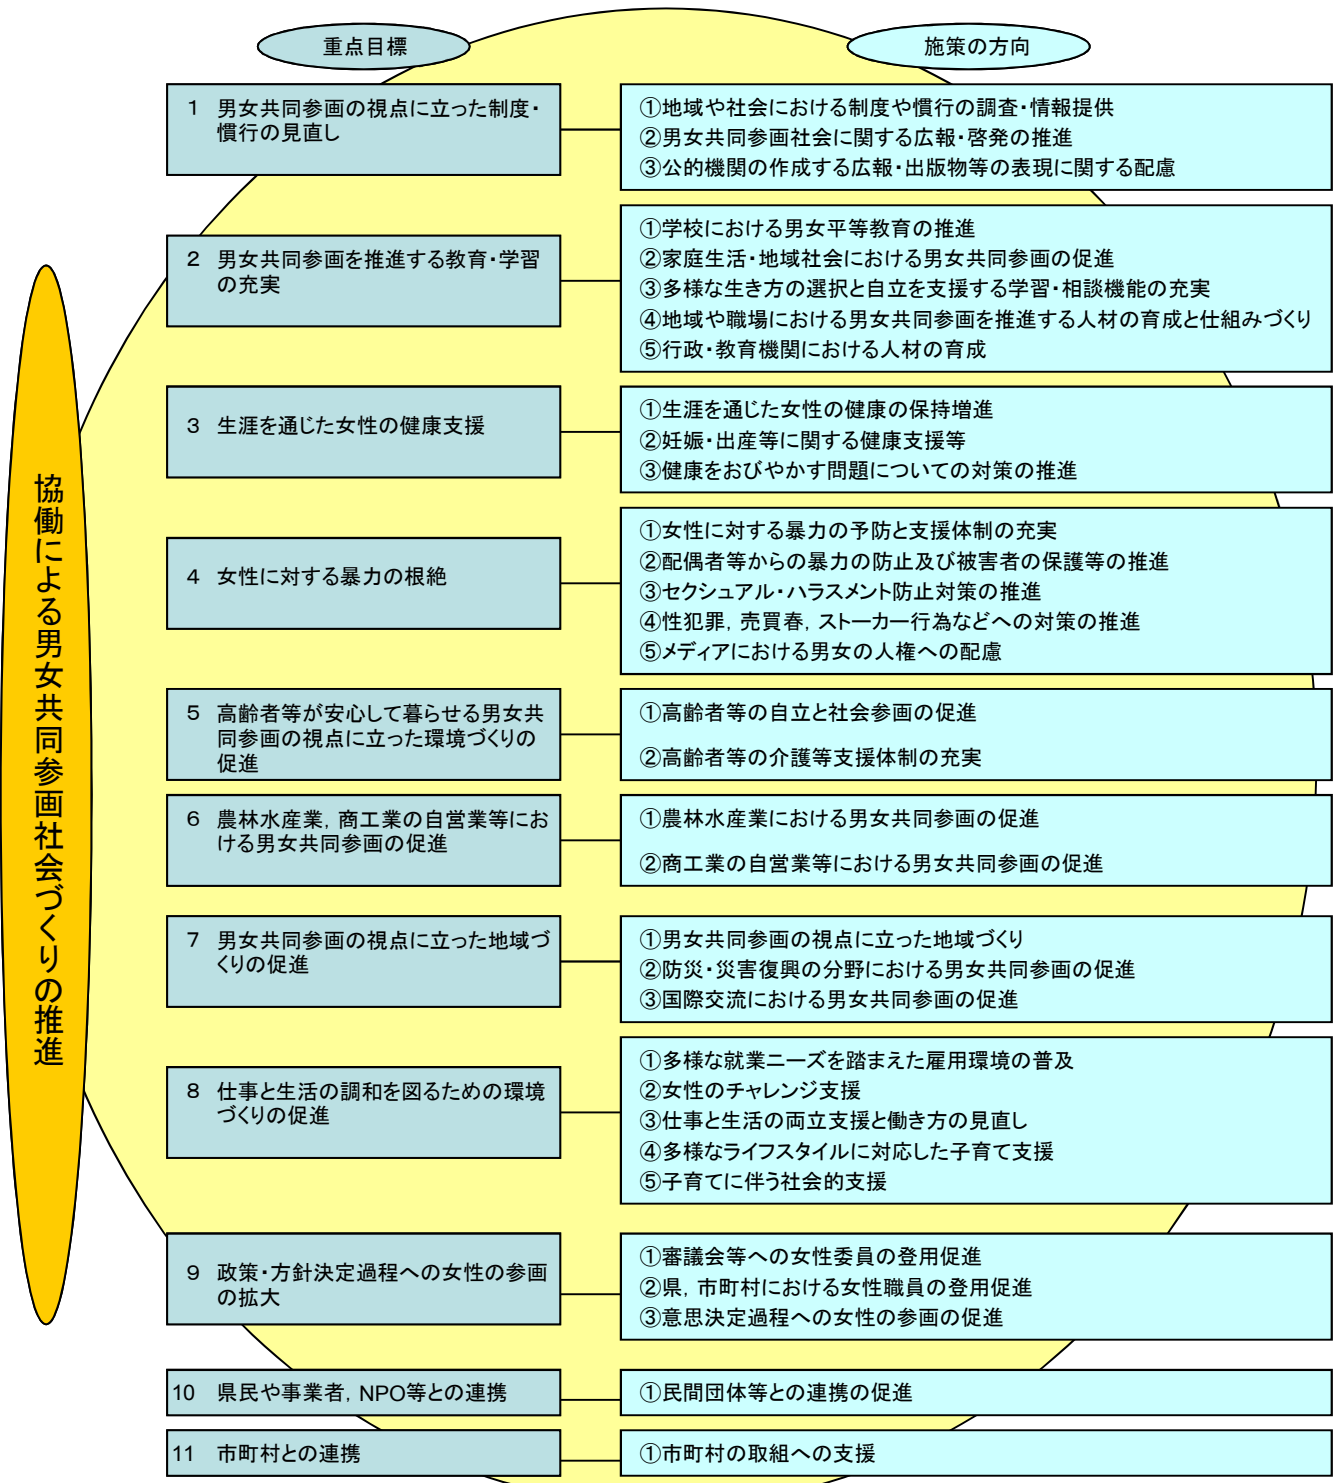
協働による男女共同参画社会づくりの推進

重点目標

施策の方向

1　男女共同参画の視点に立った制度・慣行の見直し

①地域や社会における制度や慣行の調査・情報提供
②男女共同参画社会に関する広報・啓発の推進
③公的機関の作成する広報・出版物等の表現に関する配慮

2　男女共同参画を推進する教育・学習の充実

①学校における男女平等教育の推進
②家庭生活・地域社会における男女共同参画の促進
③多様な生き方の選択と自立を支援する学習・相談機能の充実
④地域や職場における男女共同参画を推進する人材の育成と仕組みづくり
⑤行政・教育機関における人材の育成

3　生涯を通じた女性の健康支援

①生涯を通じた女性の健康の保持増進
②妊娠・出産等に関する健康支援等
③健康をおびやかす問題についての対策の推進

4　女性に対する暴力の根絶

①女性に対する暴力の予防と支援体制の充実
②配偶者等からの暴力の防止及び被害者の保護等の推進
③セクシュアル・ハラスメント防止対策の推進
④性犯罪，売買春，ストーカー行為などへの対策の推進
⑤メディアにおける男女の人権への配慮

5　高齢者等が安心して暮らせる男女共同参画の視点に立った環境づくりの促進

①高齢者等の自立と社会参画の促進
②高齢者等の介護等支援体制の充実

6　農林水産業，商工業の自営業等における男女共同参画の促進

①農林水産業における男女共同参画の促進
②商工業の自営業等における男女共同参画の促進

7　男女共同参画の視点に立った地域づくりの促進

①男女共同参画の視点に立った地域づくり
②防災・災害復興の分野における男女共同参画の促進
③国際交流における男女共同参画の促進

8　仕事と生活の調和を図るための環境づくりの促進

①多様な就業ニーズを踏まえた雇用環境の普及
②女性のチャレンジ支援
③仕事と生活の両立支援と働き方の見直し
④多様なライフスタイルに対応した子育て支援
⑤子育てに伴う社会的支援

9　政策・方針決定過程への女性の参画の拡大

①審議会等への女性委員の登用促進
②県，市町村における女性職員の登用促進
③意思決定過程への女性の参画の促進

10　県民や事業者，NPO等との連携

①民間団体等との連携の促進

11　市町村との連携

①市町村の取組への支援